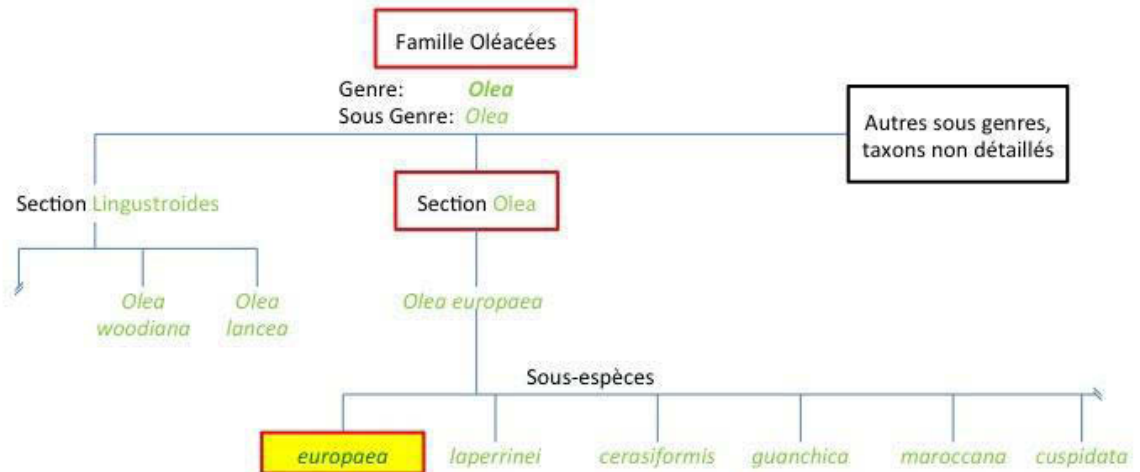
Famille Oléacées

Genre: Olea
Sous Genre: Olea

Autres sous genres, taxons non détaillés

Section Lingustroides

Section Olea

Olea woodiana

Olea lancea

Olea europaea

Sous-espèces

europaea

laperrinei

cerasiformis

guanchica

maroccana

cuspidata